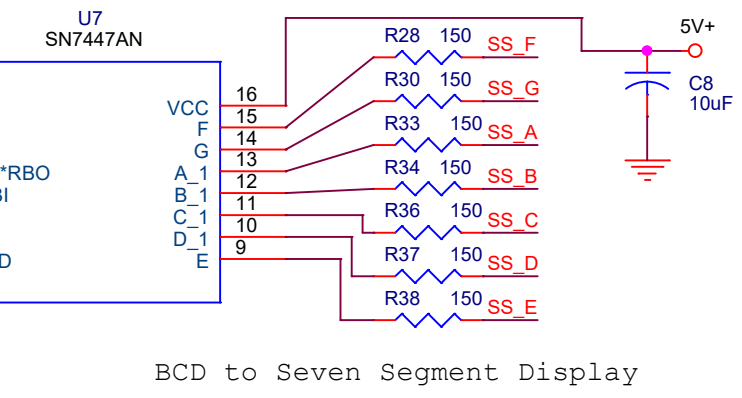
U7
SN7447AN

VCC
F
G
A_1
B_1
C_1
D_1
E

*RBO
I
D

16
15
14
13
12
11
10
9

R28 150 SS_F
R30 150 SS_G
R33 150 SS_A
R34 150 SS_B
R36 150 SS_C
R37 150 SS_D
R38 150 SS_E

5V+
C8
10uF

BCD to Seven Segment Display